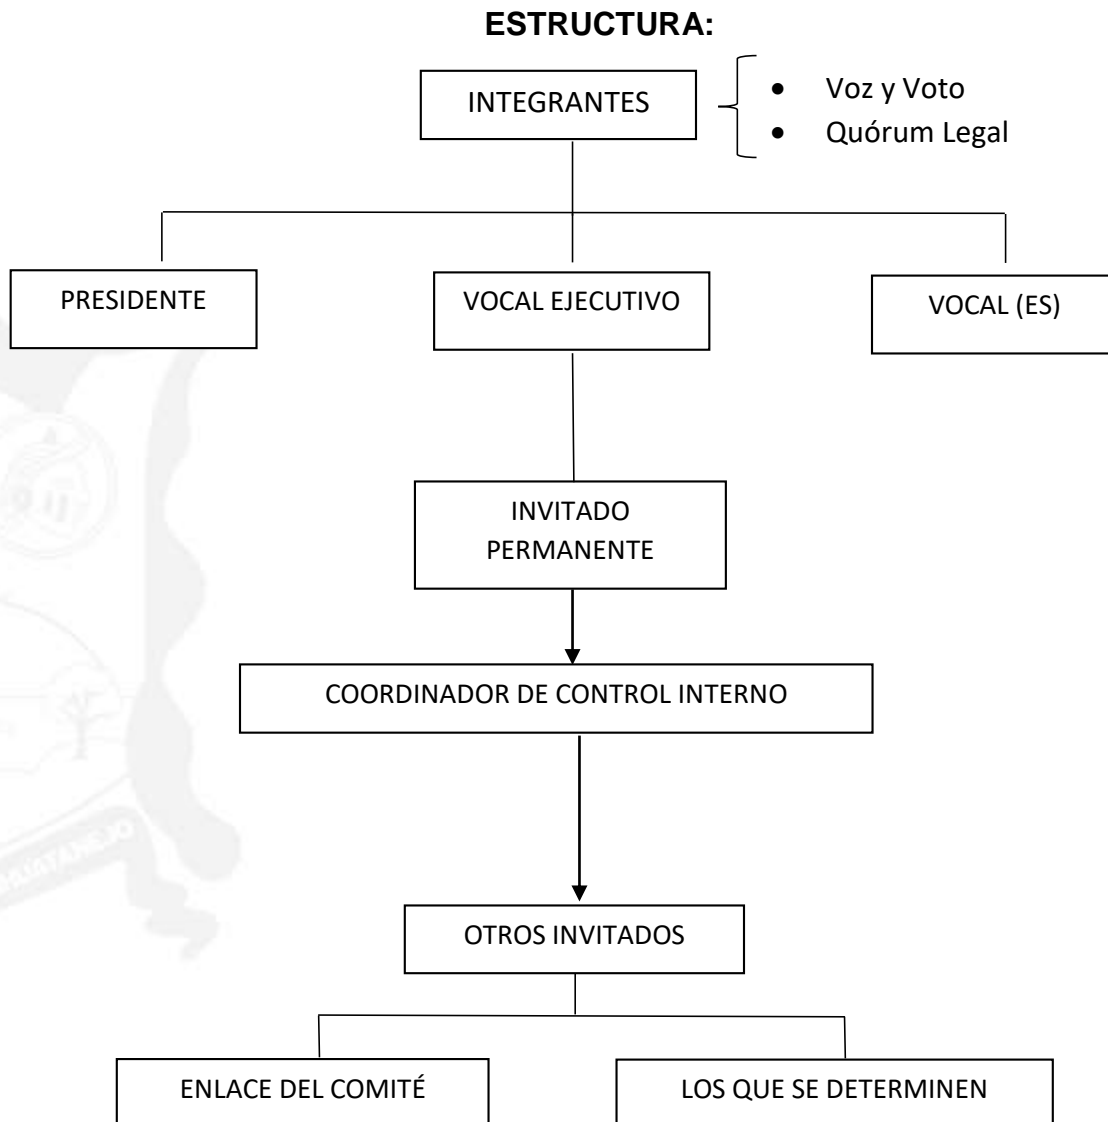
ESTRUCTURA:

INTEGRANTES

- Voz y Voto
- Quórum Legal

PRESIDENTE

VOCAL EJECUTIVO

VOCAL (ES)

INVITADO PERMANENTE

COORDINADOR DE CONTROL INTERNO

OTROS INVITADOS

ENLACE DEL COMITÉ

LOS QUE SE DETERMINEN